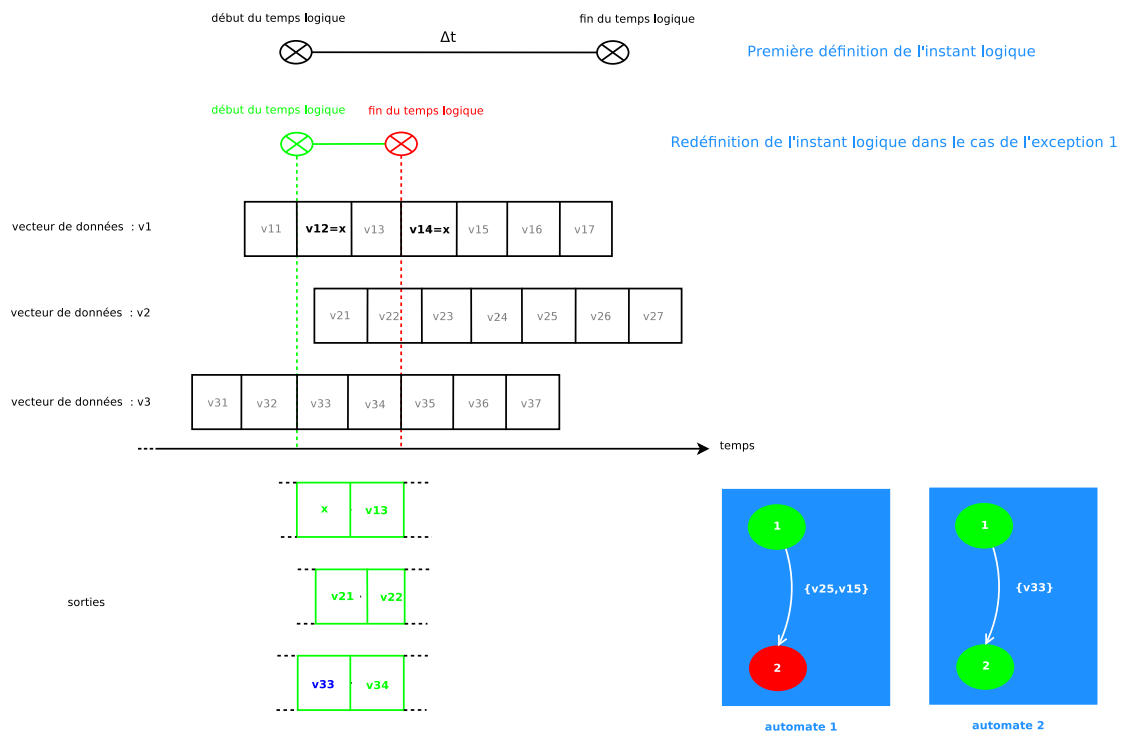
début du temps logique

fin du temps logique

Δt

Première définition de l'instant logique

début du temps logique

fin du temps logique

Redéfinition de l'instant logique dans le cas de l'exception 1

vecteur de données : v1

| v11 | v12=x | v13 | v14=x | v15 | v16 | v17 |
|---|---|---|---|---|---|---|

vecteur de données : v2

| v21 | v22 | v23 | v24 | v25 | v26 | v27 |
|---|---|---|---|---|---|---|

vecteur de données : v3

| v31 | v32 | v33 | v34 | v35 | v36 | v37 |
|---|---|---|---|---|---|---|

temps

| x | v13 |
|---|---|

sorties

| v21 | v22 |
|---|---|

| v33 | v34 |
|---|---|

1

{v25,v15}

2

automate 1

1

{v33}

2

automate 2